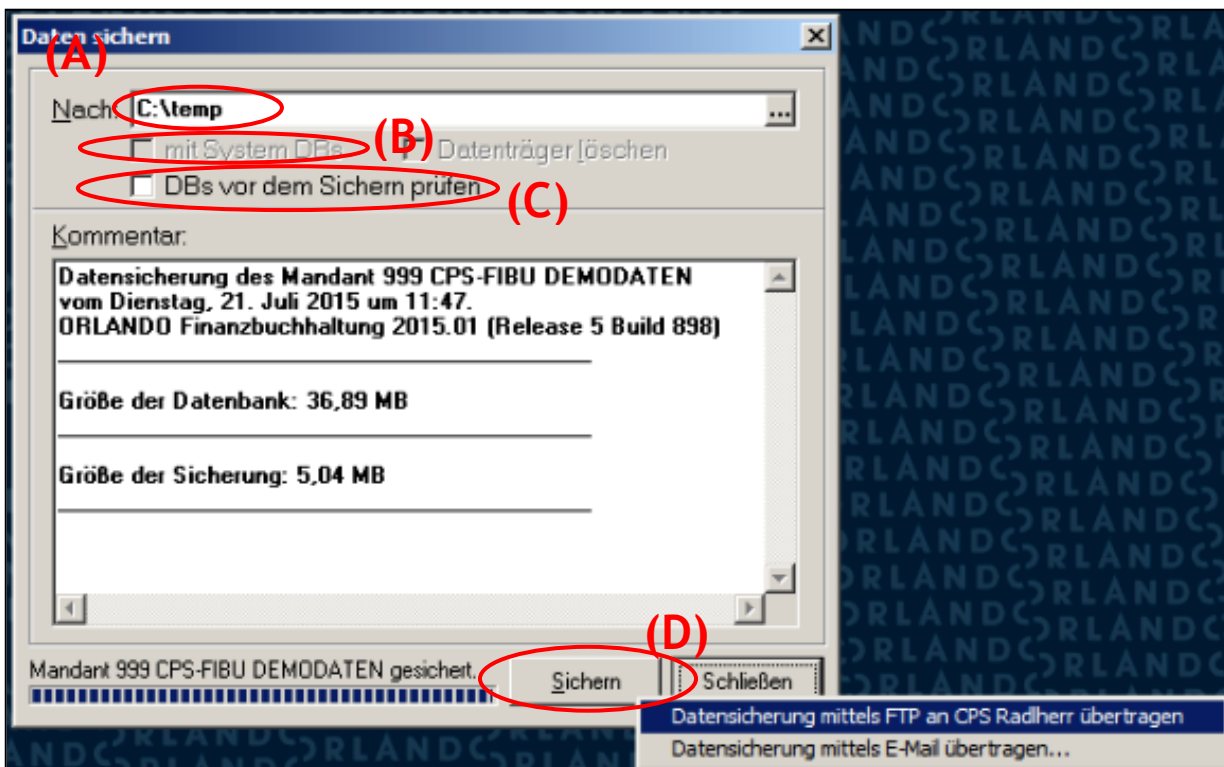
Daten sichern

(A)

Nach: C:\temp

mit System DBs (B) Datenträger löschen

DBs vor dem Sichern prüfen (C)

Kommentar:

Datensicherung des Mandant 999 CPS-FIBU DEMODATEN
vom Dienstag, 21. Juli 2015 um 11:47.
ORLANDO Finanzbuchhaltung 2015.01 (Release 5 Build 898)

Größe der Datenbank: 36,89 MB

Größe der Sicherung: 5,04 MB

(D)

Mandant 999 CPS-FIBU DEMODATEN gesichert.

Sichern

Schließen

Datensicherung mittels FTP an CPS Radlherr übertragen

Datensicherung mittels E-Mail übertragen...

ORLANDO ORLANDO ORLANDO